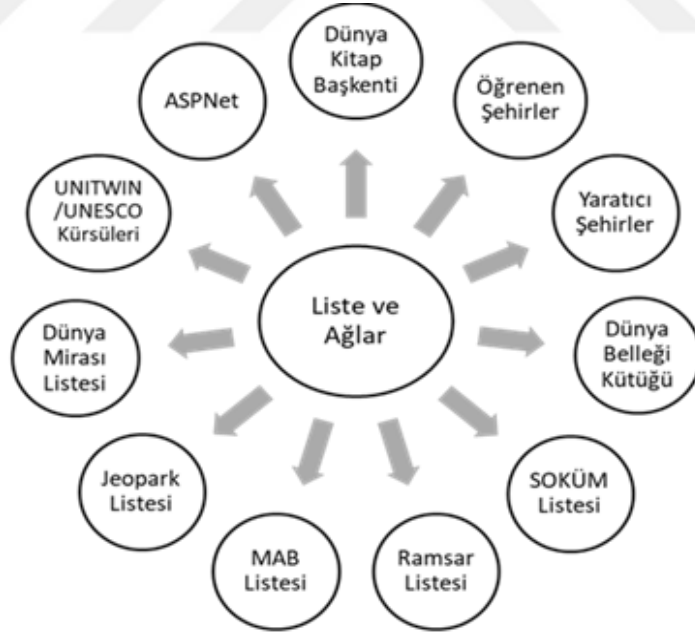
Liste ve Ağlar

Dünya Kitap Başkenti

Öğrenen Şehirler

Yaratıcı Şehirler

Dünya Belleği Kütüğü

SOKÜM Listesi

Ramsar Listesi

MAB Listesi

Jeopark Listesi

Dünya Mirası Listesi

UNITWIN /UNESCO Kürsüleri

ASPNet